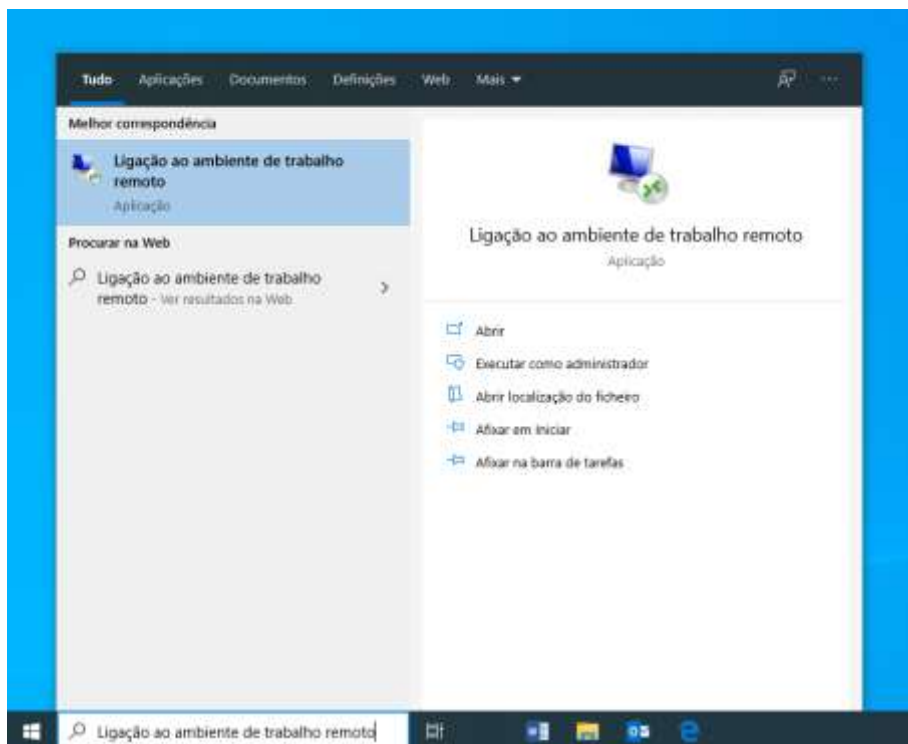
Tudo Aplicações Documentos Definições Web Mais ▾

Melhor correspondência

Ligação ao ambiente de trabalho remoto
Aplicação

Procurar na Web

Ligação ao ambiente de trabalho remoto - Ver resultados na Web

Ligação ao ambiente de trabalho remoto
Aplicação

Abrir
Executar como administrador
Abrir localização do ficheiro
Afixar em Iniciar
Afixar na barra de tarefas

Ligação ao ambiente de trabalho remoto